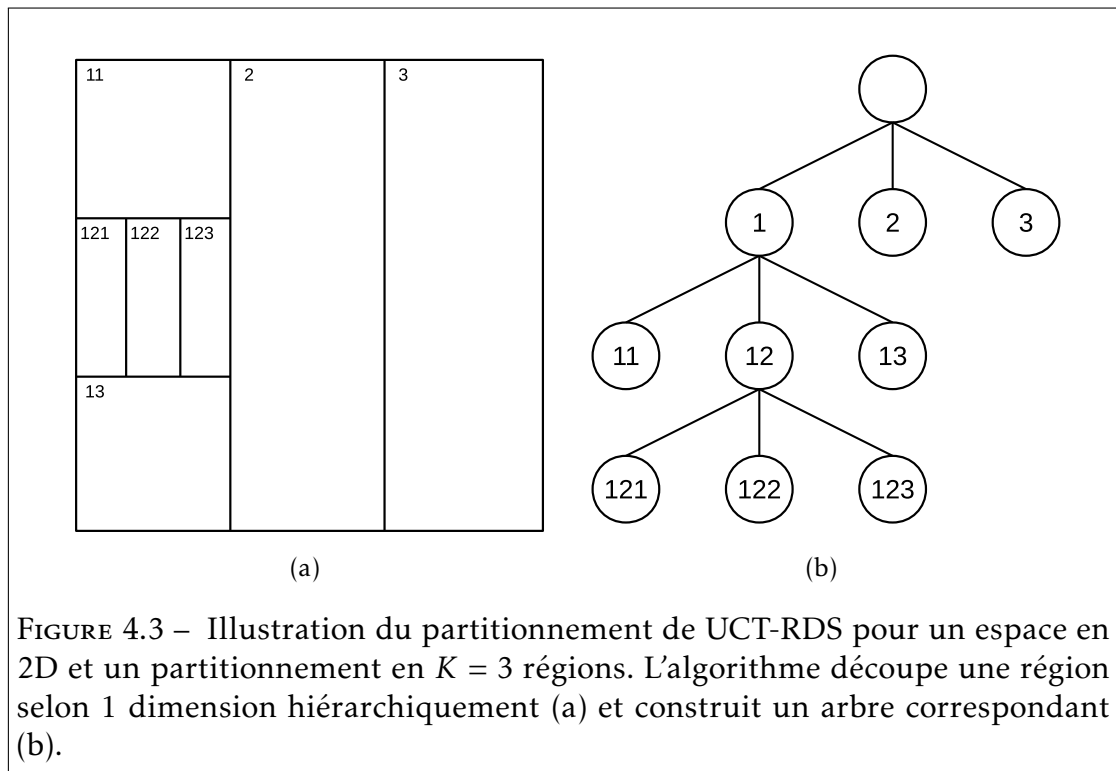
11
2
3
121
122
123
13

1
2
3
11
12
13
121
122
123

(a)

(b)

Figure 4.3 – Illustration du partitionnement de UCT-RDS pour un espace en 2D et un partitionnement en $K = 3$ régions. L'algorithme découpe une région selon 1 dimension hiérarchiquement (a) et construit un arbre correspondant (b).